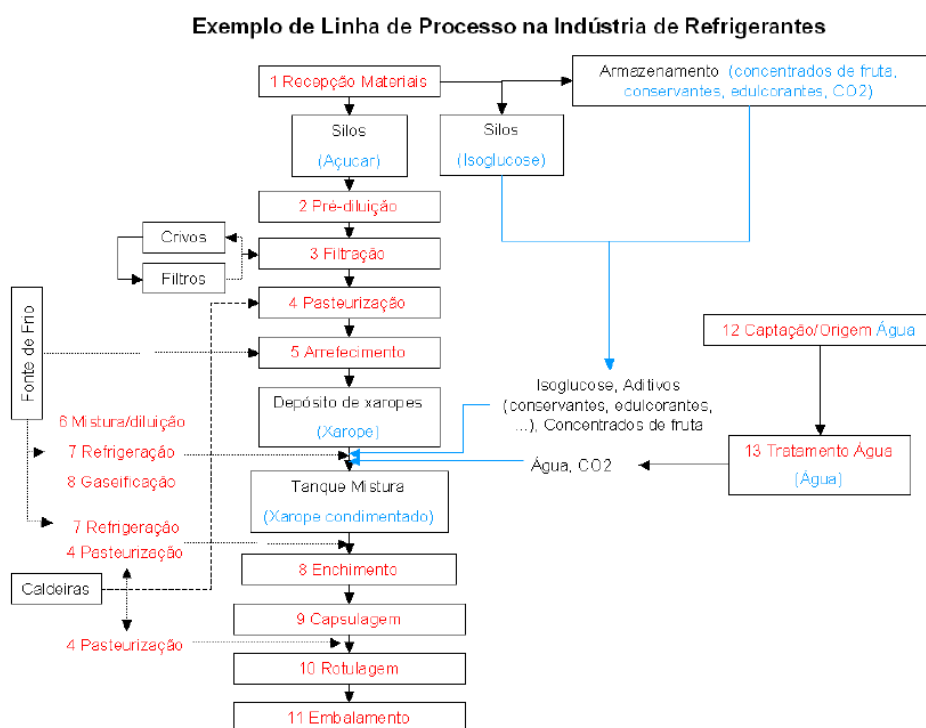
Exemplo de Linha de Processo na Indústria de Refrigerantes

1 Recepção Materiais

Armazenamento (concentrados de fruta, conservantes, edulcorantes, CO2)

Silos

(Açucar)

Silos

(Isoglucose)

2 Pré-diluição

Crivos

3 Filtração

Filtros

Fonte de Frio

4 Pasteurização

5 Arrefecimento

12 Captação/Origem Água

Depósito de xaropes

(Xarope)

Isoglucose, Aditivos (conservantes, edulcorantes, ...), Concentrados de fruta

6 Mistura/diluição

7 Refrigeração

13 Tratamento Água

(Água)

Água, CO2

8 Gaseificação

Tanque Mistura

(Xarope condimentado)

7 Refrigeração

4 Pasteurização

8 Enchimento

Caldeiras

9 Capsulagem

4 Pasteurização

10 Rotulagem

11 Embalamento